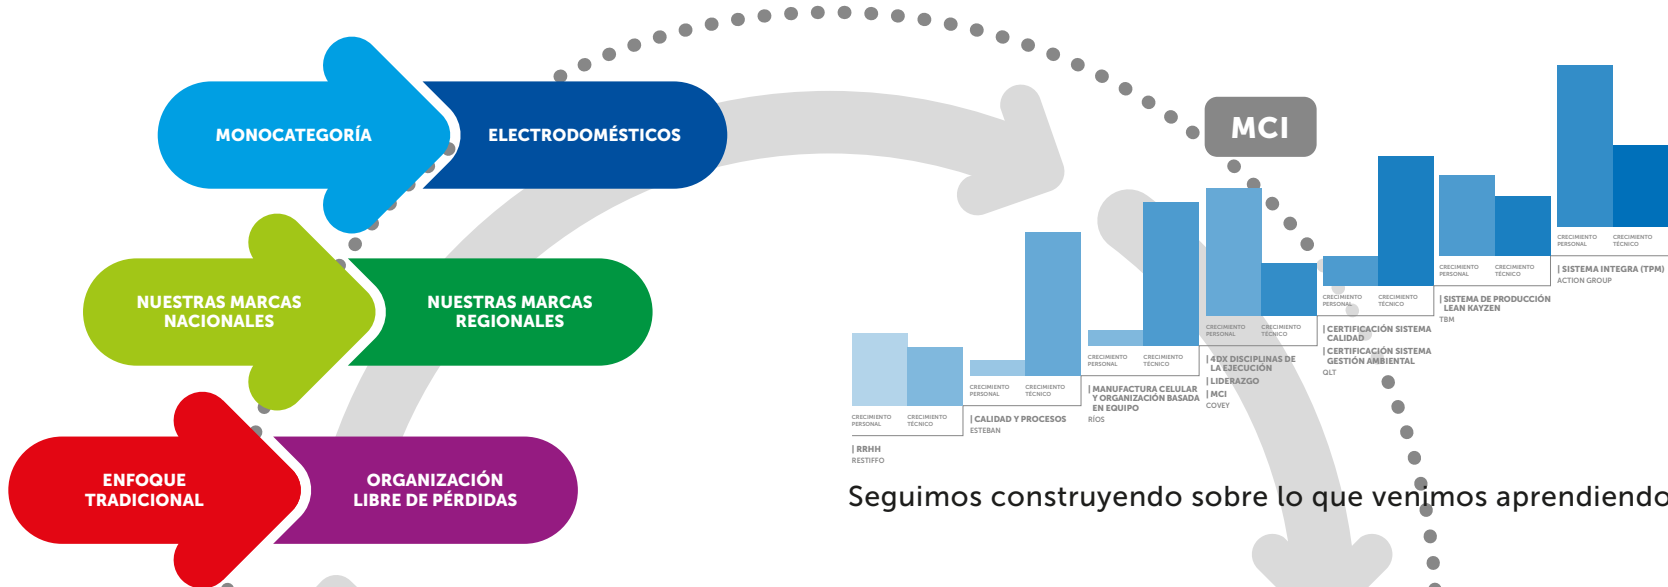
MONOCATEGORÍA

ELECTRODOMÉSTICOS

NUESTRAS MARCAS NACIONALES

NUESTRAS MARCAS REGIONALES

ENFOQUE TRADICIONAL

ORGANIZACIÓN LIBRE DE PÉRDIDAS

MCI

CRECIMIENTO PERSONAL
CRECIMIENTO TÉCNICO
| RRHH
RESTIFFO

CRECIMIENTO PERSONAL
CRECIMIENTO TÉCNICO
| CALIDAD Y PROCESOS
ESTEBAN

CRECIMIENTO PERSONAL
CRECIMIENTO TÉCNICO
| MANUFACTURA CELULAR Y ORGANIZACIÓN BASADA EN EQUIPO
RÍOS

CRECIMIENTO PERSONAL
CRECIMIENTO TÉCNICO
| 4DX DISCIPLINAS DE LA EJECUCIÓN
| LIDERAZGO
| MCI
COVEY

CRECIMIENTO PERSONAL
CRECIMIENTO TÉCNICO
| CERTIFICACIÓN SISTEMA CALIDAD
| CERTIFICACIÓN SISTEMA GESTIÓN AMBIENTAL
QLT

CRECIMIENTO PERSONAL
CRECIMIENTO TÉCNICO
| SISTEMA DE PRODUCCIÓN LEAN KAYZEN
TBM

CRECIMIENTO PERSONAL
CRECIMIENTO TÉCNICO
| SISTEMA INTEGRA (TPM)
ACTION GROUP

Seguimos construyendo sobre lo que venimos aprendiendo